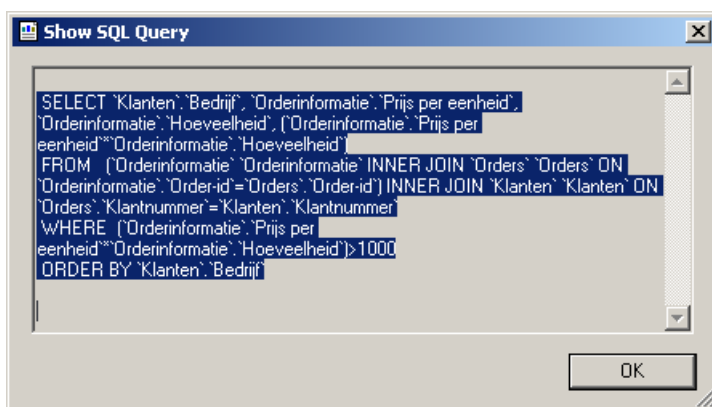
Show SQL Query

SELECT `Klanten`.`Bedrijf`, `Orderinformatie`.`Prijs per eenheid`, `Orderinformatie`.`Hoeveelheid`, (`Orderinformatie`.`Prijs per eenheid`*`Orderinformatie`.`Hoeveelheid`)
FROM (`Orderinformatie` `Orderinformatie` INNER JOIN `Orders` `Orders` ON `Orderinformatie`.`Order-id`=`Orders`.`Order-id`) INNER JOIN `Klanten` `Klanten` ON `Orders`.`Klantnummer`=`Klanten`.`Klantnummer`
WHERE (`Orderinformatie`.`Prijs per eenheid`*`Orderinformatie`.`Hoeveelheid`)>1000
ORDER BY `Klanten`.`Bedrijf`

OK